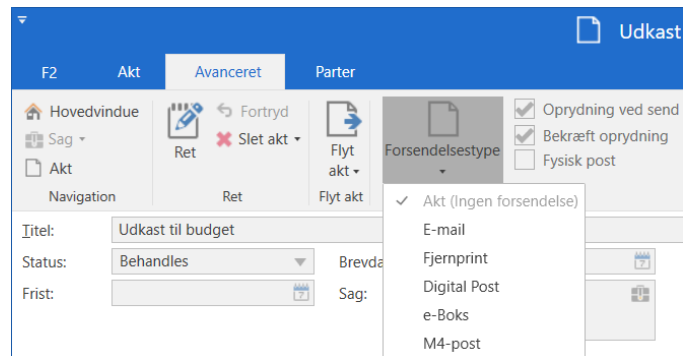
Udkast

F2
Akt
Avanceret
Parter

Hovedvindue
Sag
Akt
Navigation

Ret
Fortryd
Slet akt
Ret

Flyt akt
Flyt akt

Forsendelsestype

Oprydning ved send
Bekræft oprydning
Fysisk post

Akt (Ingen forsendelse)
E-mail
Fjernprint
Digital Post
e-Boks
M4-post

Titel: Udkast til budget
Status: Behandles
Frist:
Brevda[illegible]
Sag: